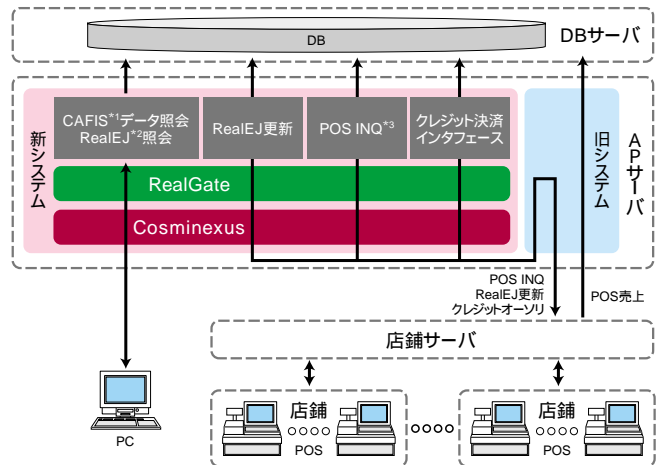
DB

DBサーバ

新システム

CAFIS$^{*1}$データ照会
RealEJ$^{*2}$照会

RealEJ更新

POS INQ$^{*3}$

クレジット決済
インタフェース

RealGate

Cosminexus

旧システム

APサーバ

POS INQ
RealEJ更新
クレジットオーソリ

POS売上

店舗サーバ

PC

店舗
○○○○
POS

○○○○

店舗
○○○○
POS